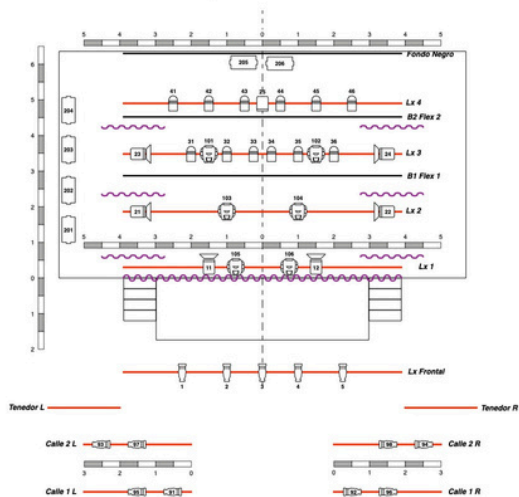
5 4 3 2 1 0 1 2 3 4 5

6 5 4 3 2 1 0 1 2

205 206
Fondo Negro

204
41 42 43 25 44 45 46
Lx 4
B2 Flex 2

203
23 31 101 32 33 34 35 102 36 24
Lx 3
B1 Flex 1

202

201
21 103 104 22
Lx 2

5 4 3 2 1 0 1 2 3 4 5

11 105 106 12
Lx 1

1 2 3 4 5
Lx Frontal

Tenedor L
Tenedor R

Calle 2 L
93 97
98 94
Calle 2 R

3 2 1 0
0 1 2 3

Calle 1 L
95 91
92 96
Calle 1 R